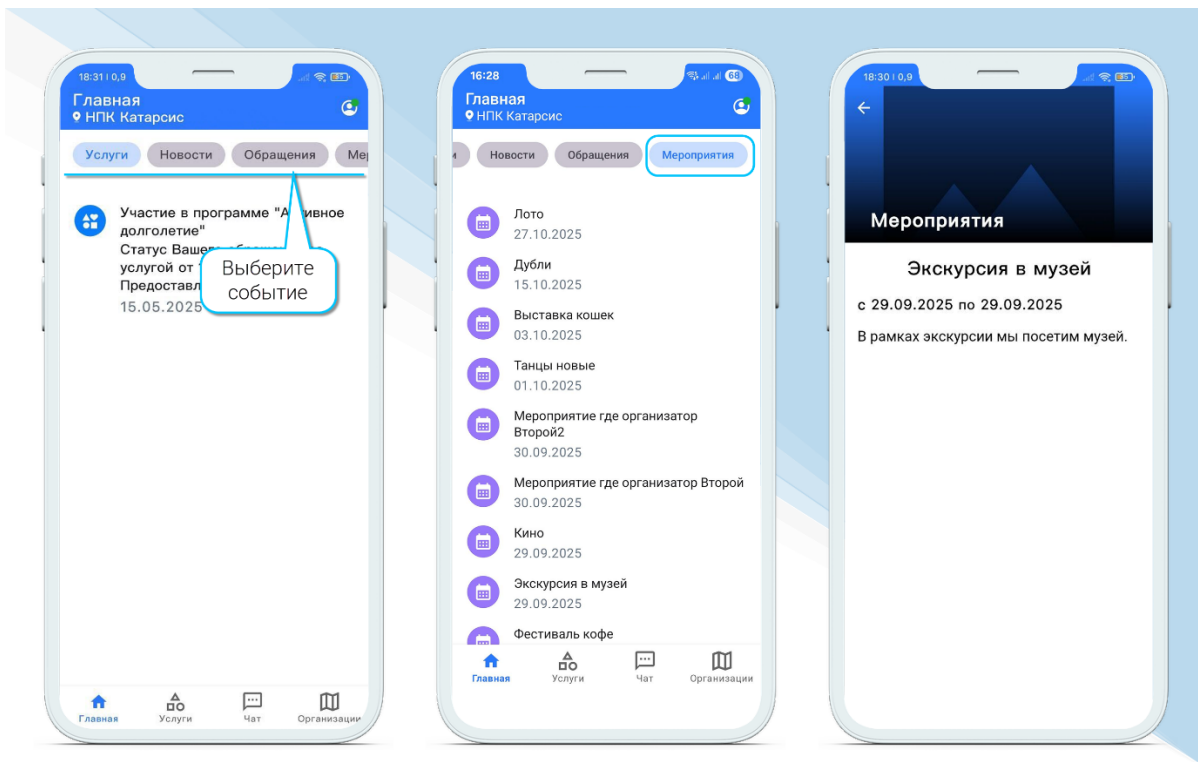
18:31 | 0,9

Главная
НПК Катарсис

Услуги Новости Обращения Мер

Участие в программе "А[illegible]вное долголетие"
Статус Вашего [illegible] услугой от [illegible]
Предоставл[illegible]
15.05.2025

Выберите событие

Главная Услуги Чат Организации

16:28

Главная
НПК Катарсис

Новости Обращения Мероприятия

Лото
27.10.2025

Дубли
15.10.2025

Выставка кошек
03.10.2025

Танцы новые
01.10.2025

Мероприятие где организатор Второй2
30.09.2025

Мероприятие где организатор Второй
30.09.2025

Кино
29.09.2025

Экскурсия в музей
29.09.2025

Фестиваль кофе

Главная Услуги Чат Организации

18:30 | 0,9

Мероприятия

Экскурсия в музей

с 29.09.2025 по 29.09.2025

В рамках экскурсии мы посетим музей.